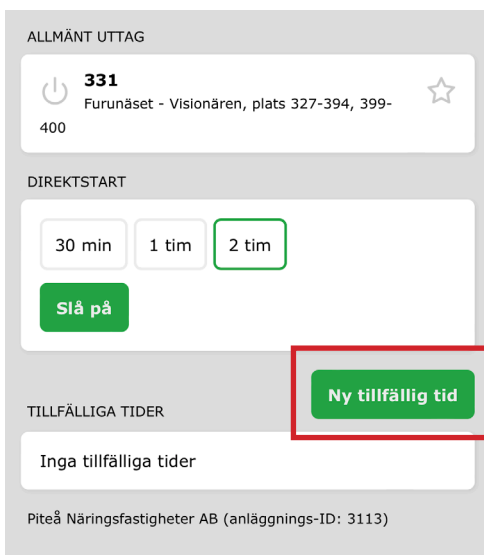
ALLMÄNT UTTAG

331
Furunäset - Visionären, plats 327-394, 399-400

DIREKTSTART

30 min
1 tim
2 tim

Slå på

Ny tillfällig tid

TILLFÄLLIGA TIDER

Inga tillfälliga tider

Piteå Näringsfastigheter AB (anläggnings-ID: 3113)